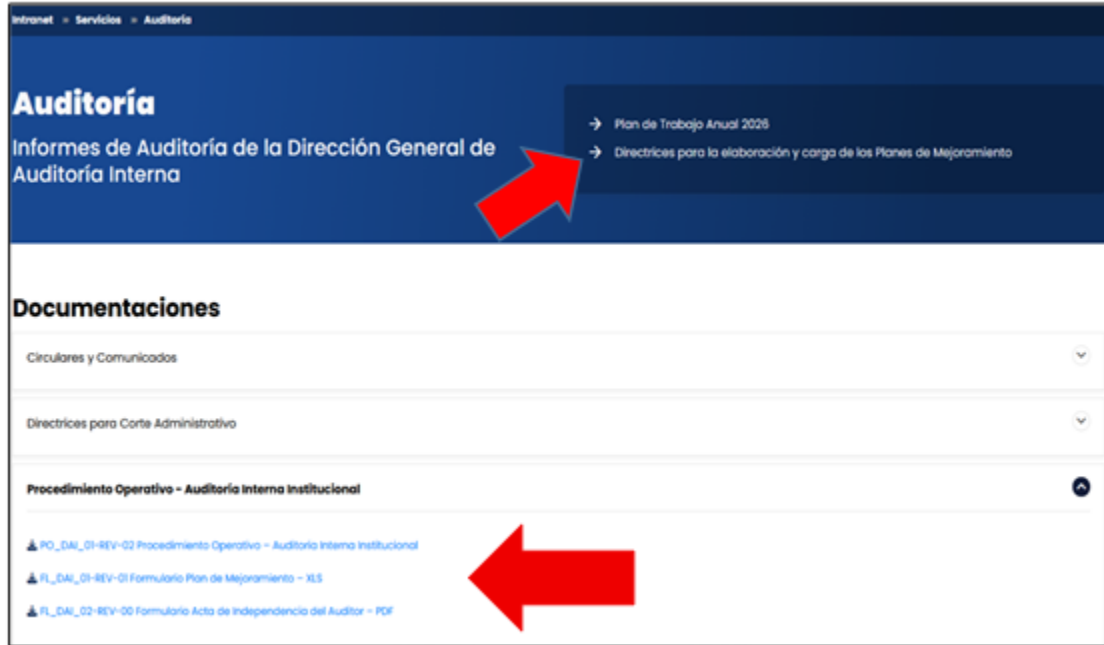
Intranet » Servicios » Auditoría

Auditoría

Informes de Auditoría de la Dirección General de Auditoría Interna

→ Plan de Trabajo Anual 2026

→ Directrices para la elaboración y carga de los Planes de Mejoramiento

Documentaciones

Circulares y Comunicados

Directrices para Corte Administrativo

Procedimiento Operativo - Auditoría Interna Institucional

PO_DAI_01-REV-02 Procedimiento Operativo – Auditoria Interna Institucional

FL_DAI_01-REV-01 Formulario Plan de Mejoramiento – XLS

FL_DAI_02-REV-00 Formulario Acta de Independencia del Auditor – PDF